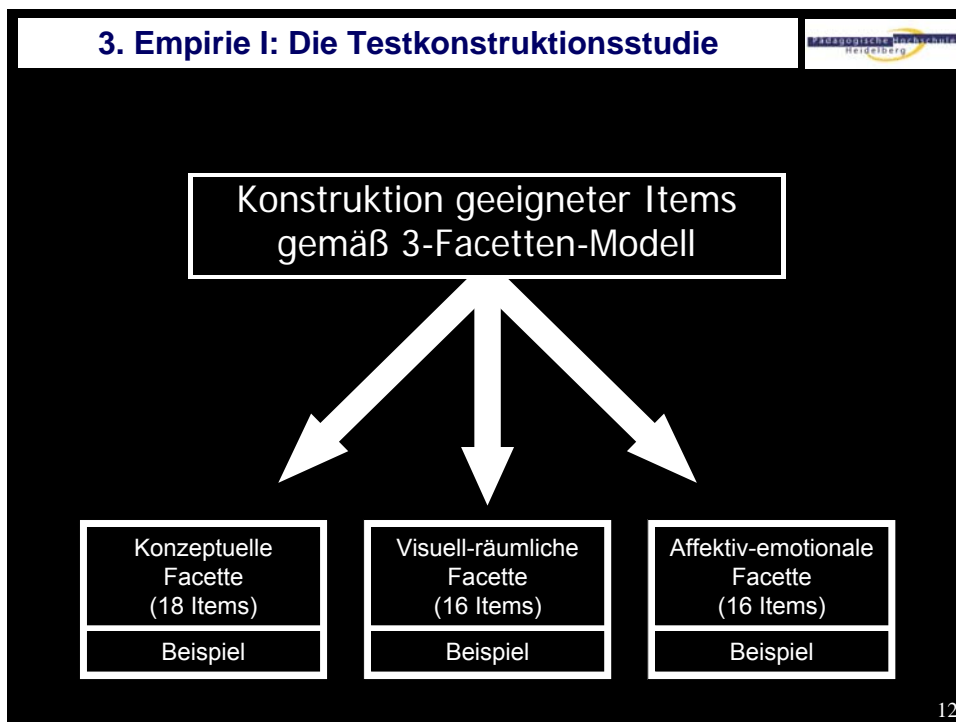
3. Empirie I: Die Testkonstruktionsstudie

Pädagogische Hochschule Heidelberg

Konstruktion geeigneter Items gemäß 3-Facetten-Modell

Konzeptuelle Facette (18 Items)

Beispiel

Visuell-räumliche Facette (16 Items)

Beispiel

Affektiv-emotionale Facette (16 Items)

Beispiel

12